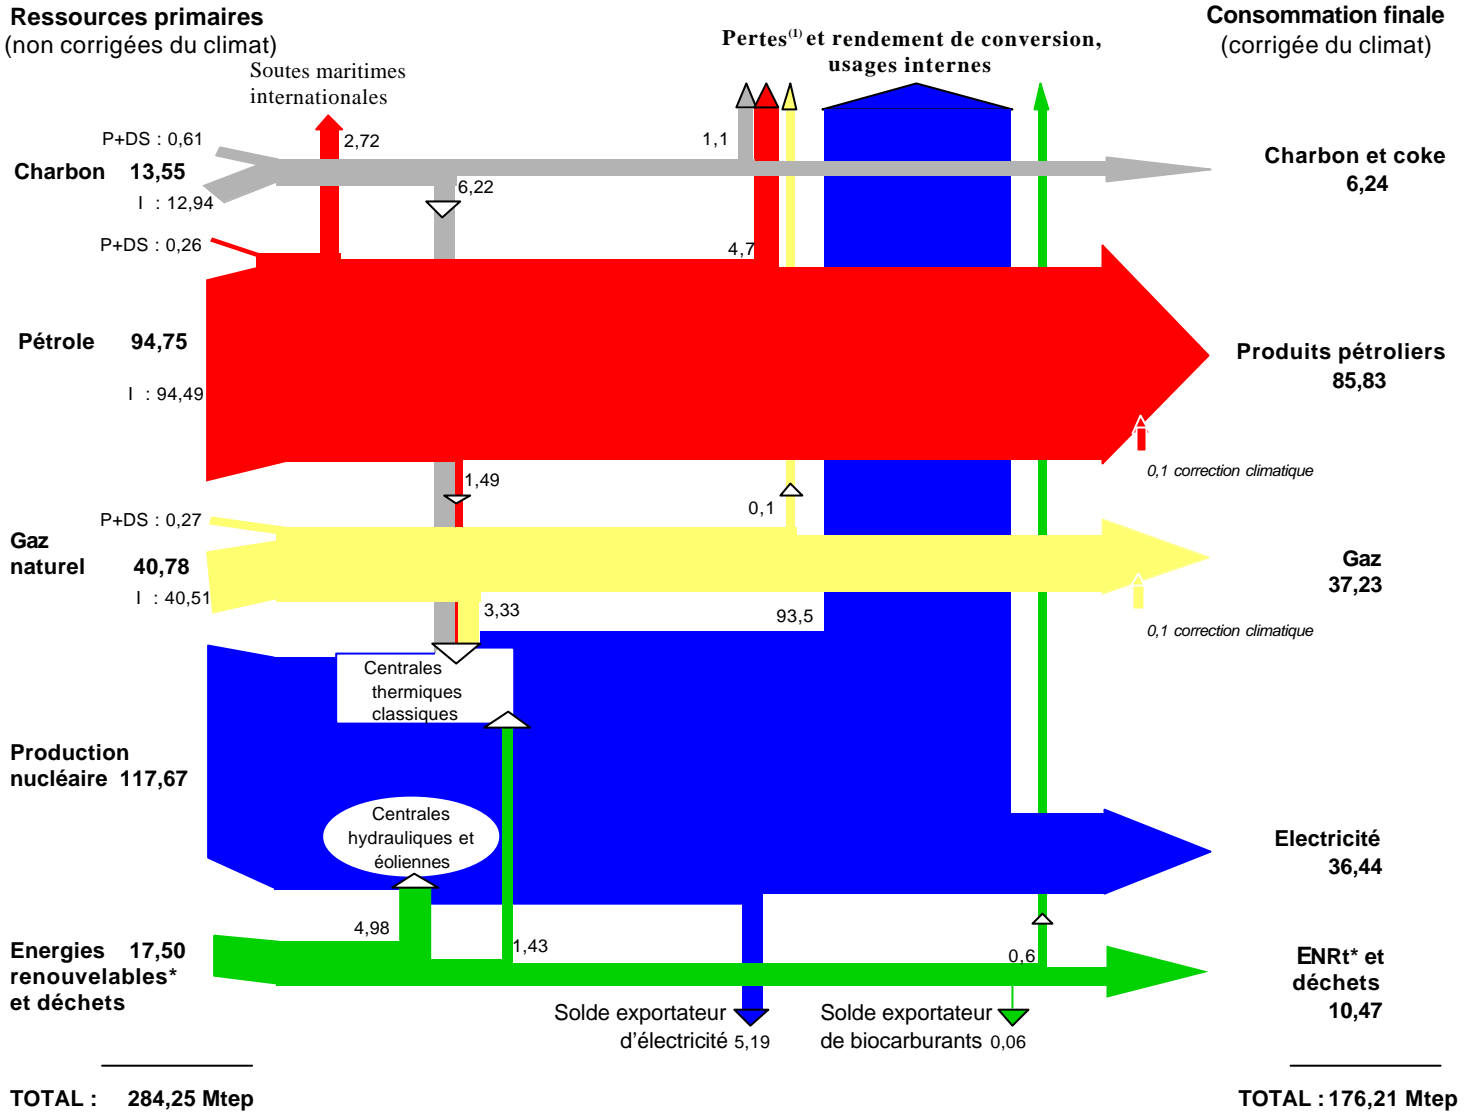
Ressources primaires
(non corrigées du climat)

Soutes maritimes internationales

Pertes$^{(1)}$ et rendement de conversion, usages internes

Consommation finale
(corrigée du climat)

P+DS : 0,61
2,72
1,1
Charbon 13,55
I : 12,94
6,22
Charbon et coke
6,24

P+DS : 0,26
4,7
Pétrole 94,75
I : 94,49
Produits pétroliers
85,83
0,1 correction climatique

1,49
0,1
P+DS : 0,27
Gaz naturel 40,78
I : 40,51
Gaz
37,23
0,1 correction climatique
3,33
93,5

Centrales thermiques classiques

Production nucléaire 117,67

Centrales hydrauliques et éoliennes

Electricité
36,44

4,98
Energies renouvelables* et déchets 17,50
1,43
0,6
ENRt* et déchets
10,47

Solde exportateur d'électricité 5,19
Solde exportateur de biocarburants 0,06

TOTAL : 284,25 Mtep
TOTAL : 176,21 Mtep